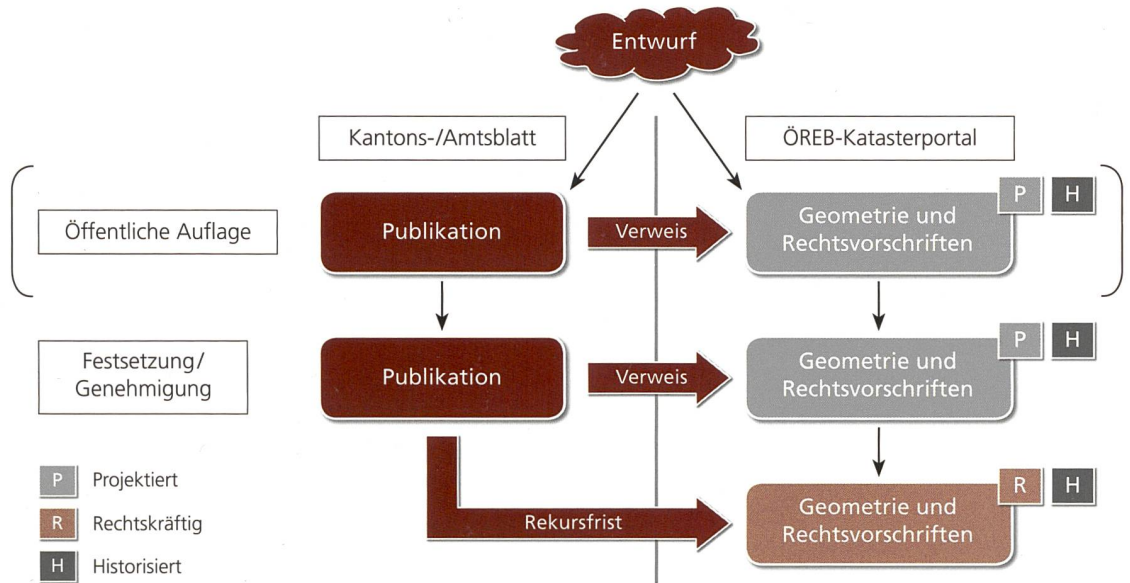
Entwurf

Kantons-/Amtsblatt

ÖREB-Katasterportal

Öffentliche Auflage

Publikation

Verweis

Geometrie und Rechtsvorschriften

P H

Festsetzung/ Genehmigung

Publikation

Verweis

Geometrie und Rechtsvorschriften

P H

Rekursfrist

Geometrie und Rechtsvorschriften

R H

P Projektiert

R Rechtskräftig

H Historisiert